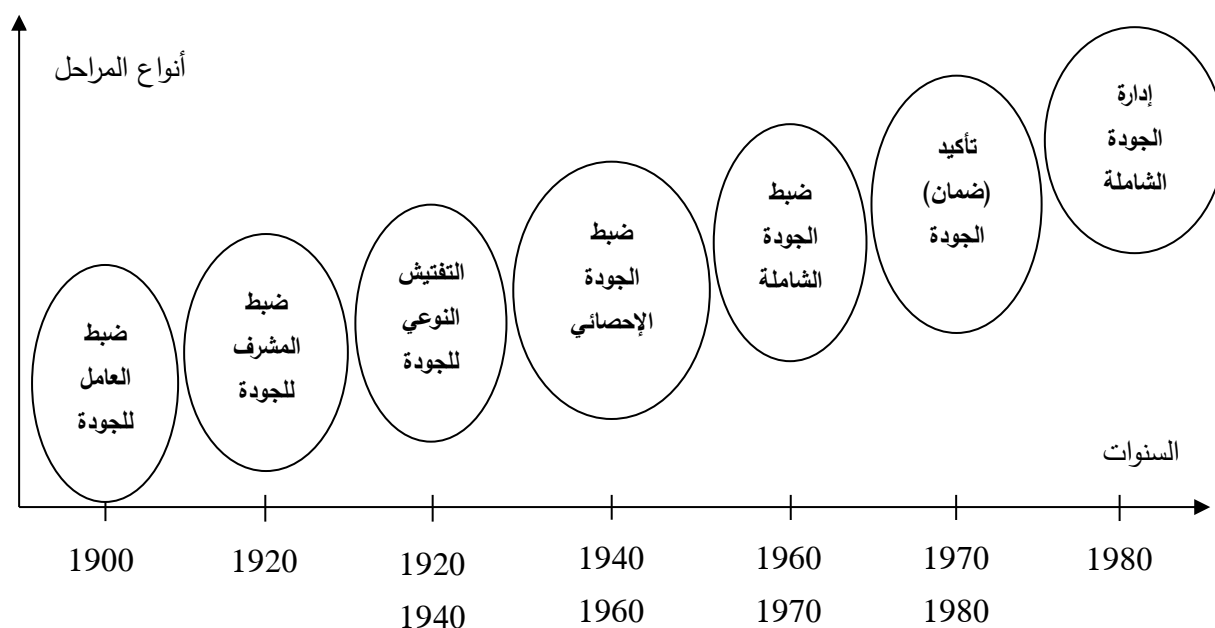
أنواع المراحل

إدارة الجودة الشاملة

تأكيد (ضمان) الجودة

ضبط الجودة الشاملة

ضبط الجودة الإحصائي

التفتيش النوعي للجودة

ضبط المشرف للجودة

ضبط العامل للجودة

السنوات

1900

1920

1920 1940

1940 1960

1960 1970

1970 1980

1980